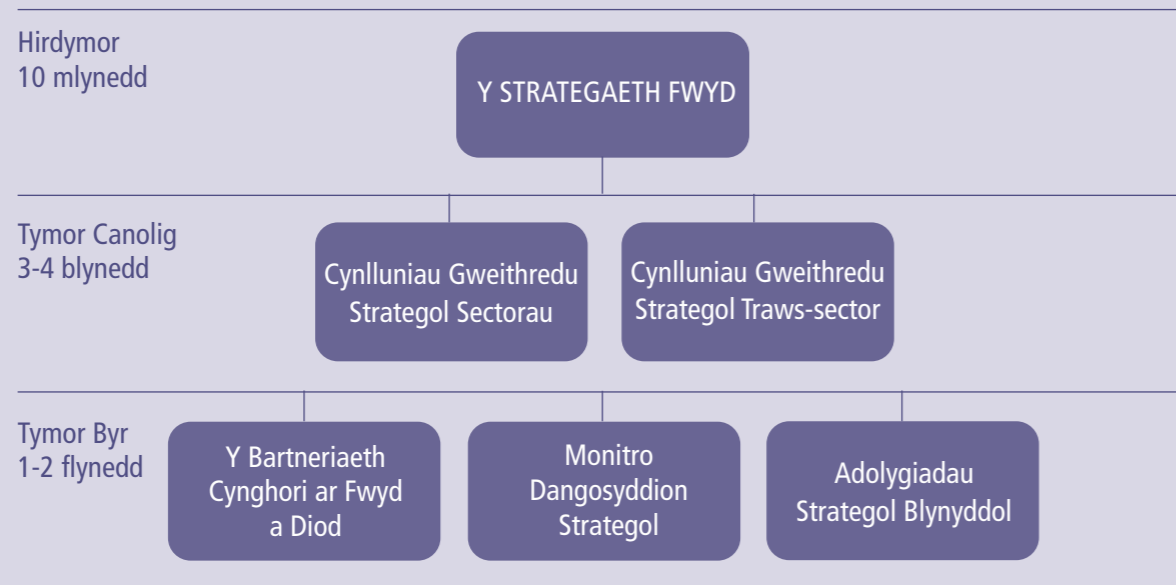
Hirdymor
10 mlynedd

Y STRATEGAETH FWYD

Tymor Canolig
3-4 blynedd

Cynlluniau Gweithredu Strategol Sectorau

Cynlluniau Gweithredu Strategol Traws-sector

Tymor Byr
1-2 flynedd

Y Bartneriaeth Cynghori ar Fwyd a Diod

Monitro Dangosyddion Strategol

Adolygiadau Strategol Blynyddol